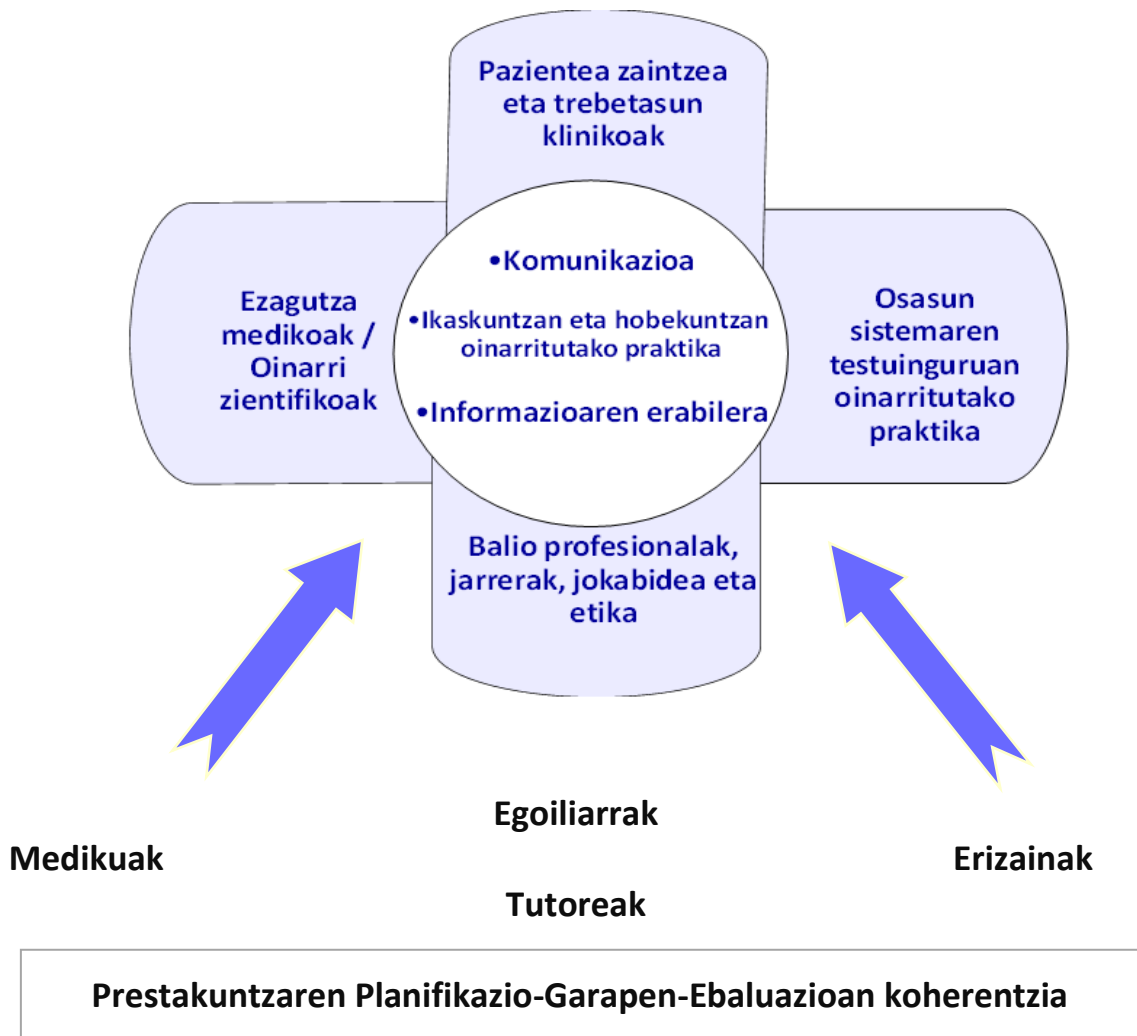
Pazientea zaintzea eta trebetasun klinikoak

Ezagutza medikoak / Oinarri zientifikoak

•Komunikazioa

•Ikaskuntzan eta hobekuntzan oinarritutako praktika

•Informazioaren erabilera

Osasun sistemaren testuinguruan oinarritutako praktika

Balio profesionalak, jarrerak, jokabidea eta etika

Egoiliarrak

Medikuak

Erizainak

Tutoreak

Prestakuntzaren Planifikazio-Garapen-Ebaluazioan koherentzia